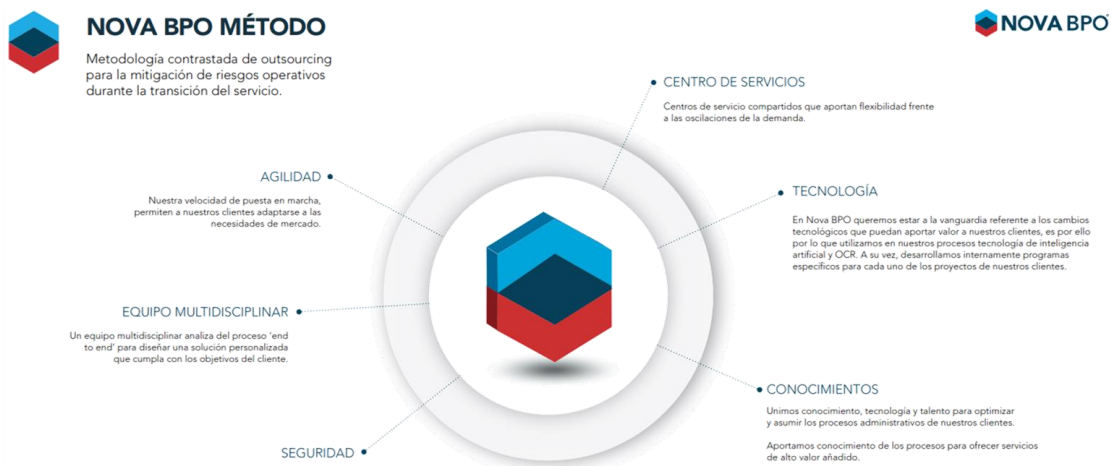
NOVA BPO MÉTODO

Metodología contrastada de outsourcing para la mitigación de riesgos operativos durante la transición del servicio.

NOVA BPO

CENTRO DE SERVICIOS

Centros de servicio compartidos que aportan flexibilidad frente a las oscilaciones de la demanda.

AGILIDAD

Nuestra velocidad de puesta en marcha, permiten a nuestros clientes adaptarse a las necesidades de mercado.

TECNOLOGÍA

En Nova BPO queremos estar a la vanguardia referente a los cambios tecnológicos que puedan aportar valor a nuestros clientes, es por ello por lo que utilizamos en nuestros procesos tecnología de inteligencia artificial y OCR. A su vez, desarrollamos internamente programas específicos para cada uno de los proyectos de nuestros clientes.

EQUIPO MULTIDISCIPLINAR

Un equipo multidisciplinar analiza del proceso 'end to end' para diseñar una solución personalizada que cumpla con los objetivos del cliente.

CONOCIMIENTOS

Unimos conocimiento, tecnología y talento para optimizar y asumir los procesos administrativos de nuestros clientes.

Aportamos conocimiento de los procesos para ofrecer servicios de alto valor añadido.

SEGURIDAD